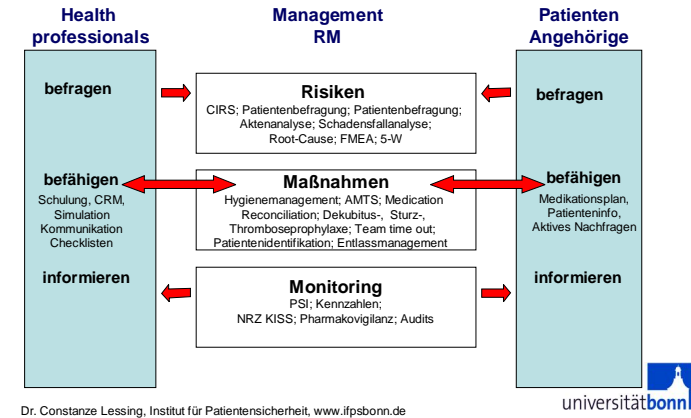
Health professionals

Management RM

Patienten Angehörige

befragen

befähigen

Schulung, CRM, Simulation Kommunikation Checklisten

informieren

Risiken

CIRS; Patientenbefragung; Patientenbefragung; Aktenanalyse; Schadensfallanalyse; Root-Cause; FMEA; 5-W

Maßnahmen

Hygienemanagement; AMTS; Medication Reconciliation; Dekubitus-, Sturz-, Thromboseprophylaxe; Team time out; Patientenidentifikation; Entlassmanagement

Monitoring

PSI; Kennzahlen; NRZ KISS; Pharmakovigilanz; Audits

befragen

befähigen

Medikationsplan, Patienteninfo, Aktives Nachfragen

informieren

Dr. Constanze Lessing, Institut für Patientensicherheit, www.ifpsbonn.de

universitätbonn